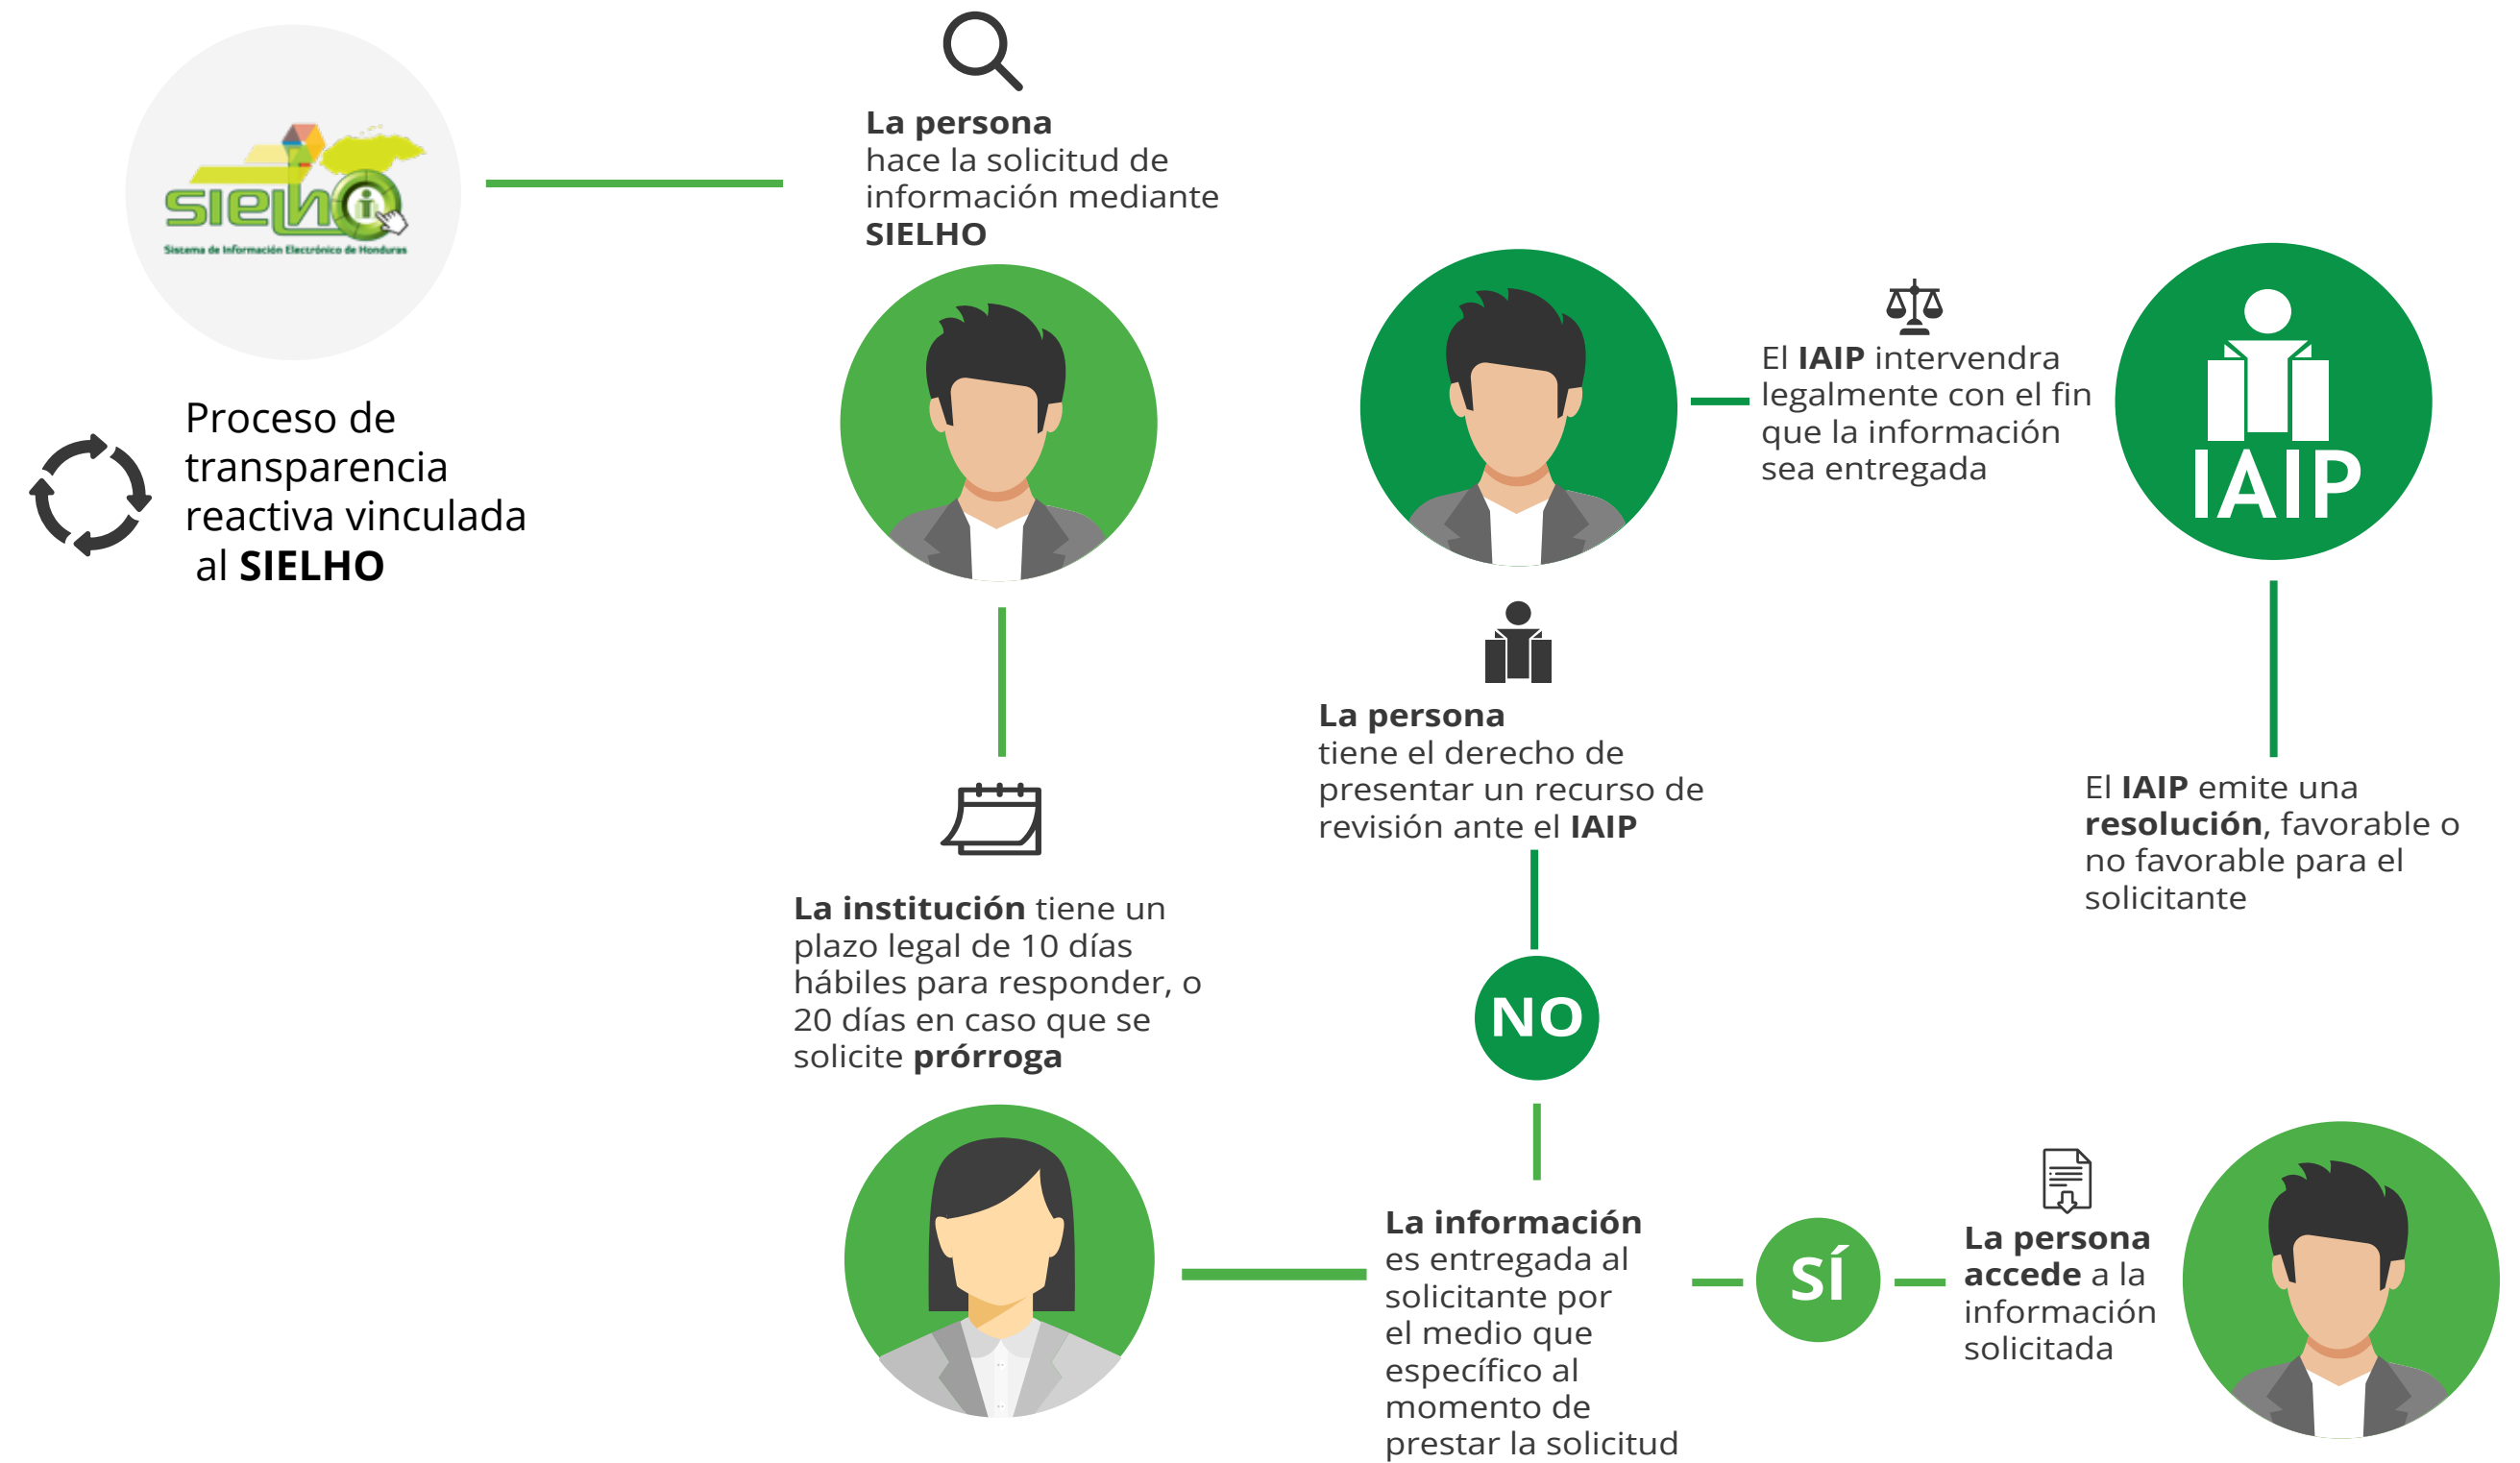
sielho
Sistema de Información Electrónico de Honduras

Proceso de transparencia reactiva vinculada al SIELHO

La persona hace la solicitud de información mediante SIELHO

La institución tiene un plazo legal de 10 días hábiles para responder, o 20 días en caso que se solicite prórroga

La información es entregada al solicitante por el medio que específico al momento de prestar la solicitud

NO

SÍ

La persona accede a la información solicitada

La persona tiene el derecho de presentar un recurso de revisión ante el IAIP

El IAIP intervendra legalmente con el fin que la información sea entregada

IAIP

El IAIP emite una resolución, favorable o no favorable para el solicitante